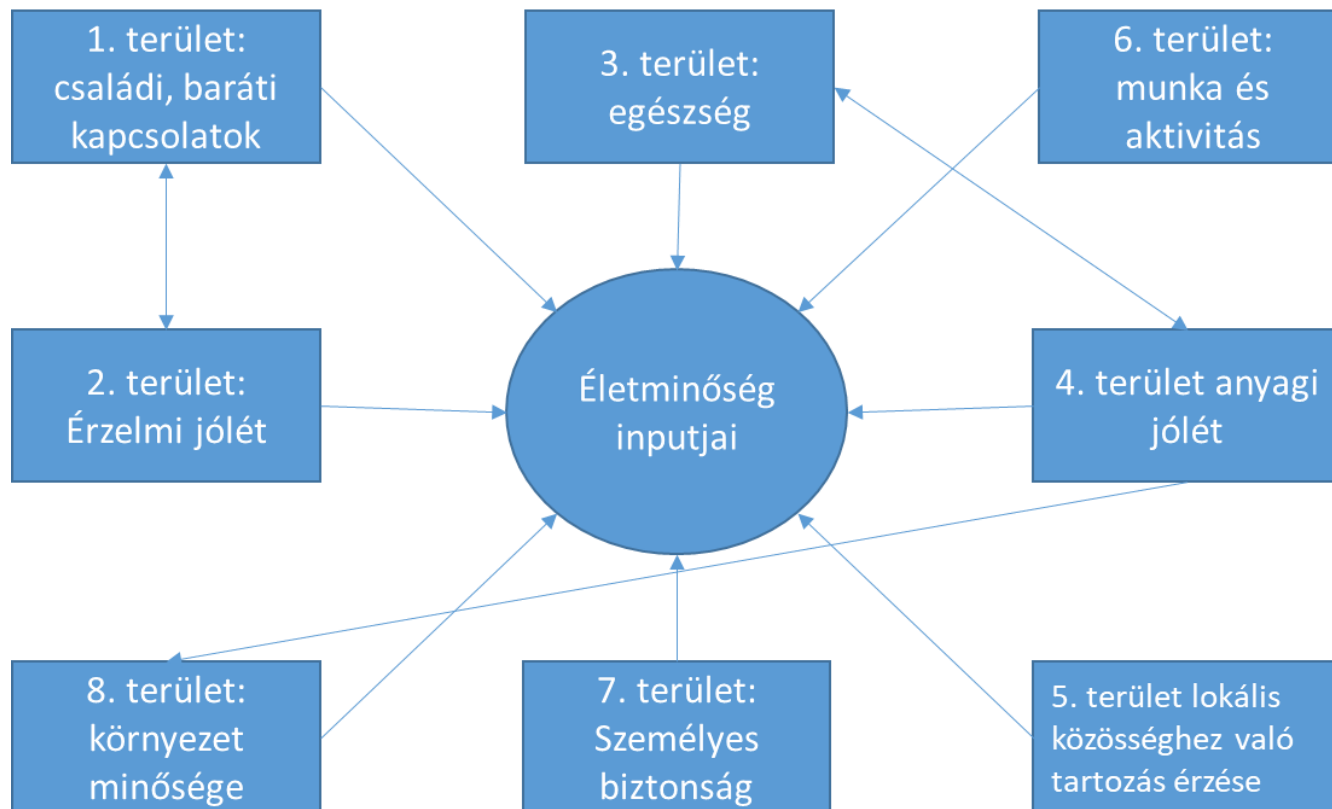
1. terület: családi, baráti kapcsolatok

3. terület: egészség

6. terület: munka és aktivitás

2. terület: Érzelmi jólét

Életminőség inputjai

4. terület anyagi jólét

8. terület: környezet minősége

7. terület: Személyes biztonság

5. terület lokális közösséghez való tartozás érzése